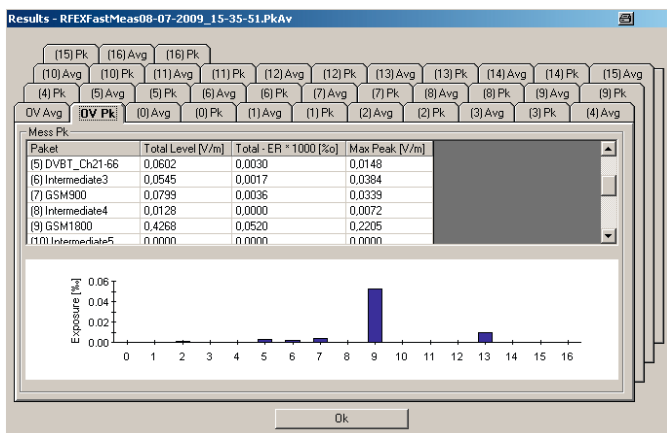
Results - RFEXFastMeas08-07-2009_15-35-51.PkAv

(15) Pk | (16) Avg | (16) Pk
(10) Avg | (10) Pk | (11) Avg | (11) Pk | (12) Avg | (12) Pk | (13) Avg | (13) Pk | (14) Avg | (14) Pk | (15) Avg
(4) Pk | (5) Avg | (5) Pk | (6) Avg | (6) Pk | (7) Avg | (7) Pk | (8) Avg | (8) Pk | (9) Avg | (9) Pk
0V Avg | 0V Pk | (0) Avg | (0) Pk | (1) Avg | (1) Pk | (2) Avg | (2) Pk | (3) Avg | (3) Pk | (4) Avg

Mess Pk

| Paket | Total Level [V/m] | Total - ER * 1000 [%o] | Max Peak [V/m] |
|---|---|---|---|
| (5) DVBT_Ch21-66 | 0,0602 | 0,0030 | 0,0148 |
| (6) Intermediate3 | 0,0545 | 0,0017 | 0,0384 |
| (7) GSM900 | 0,0799 | 0,0036 | 0,0339 |
| (8) Intermediate4 | 0,0128 | 0,0000 | 0,0072 |
| (9) GSM1800 | 0,4268 | 0,0520 | 0,2205 |
| (10) Intermediate5 | 0,0000 | 0,0000 | 0,0000 |

Exposure [%]
0.06
0.04
0.02
0.00
0 1 2 3 4 5 6 7 8 9 10 11 12 13 14 15 16

Ok